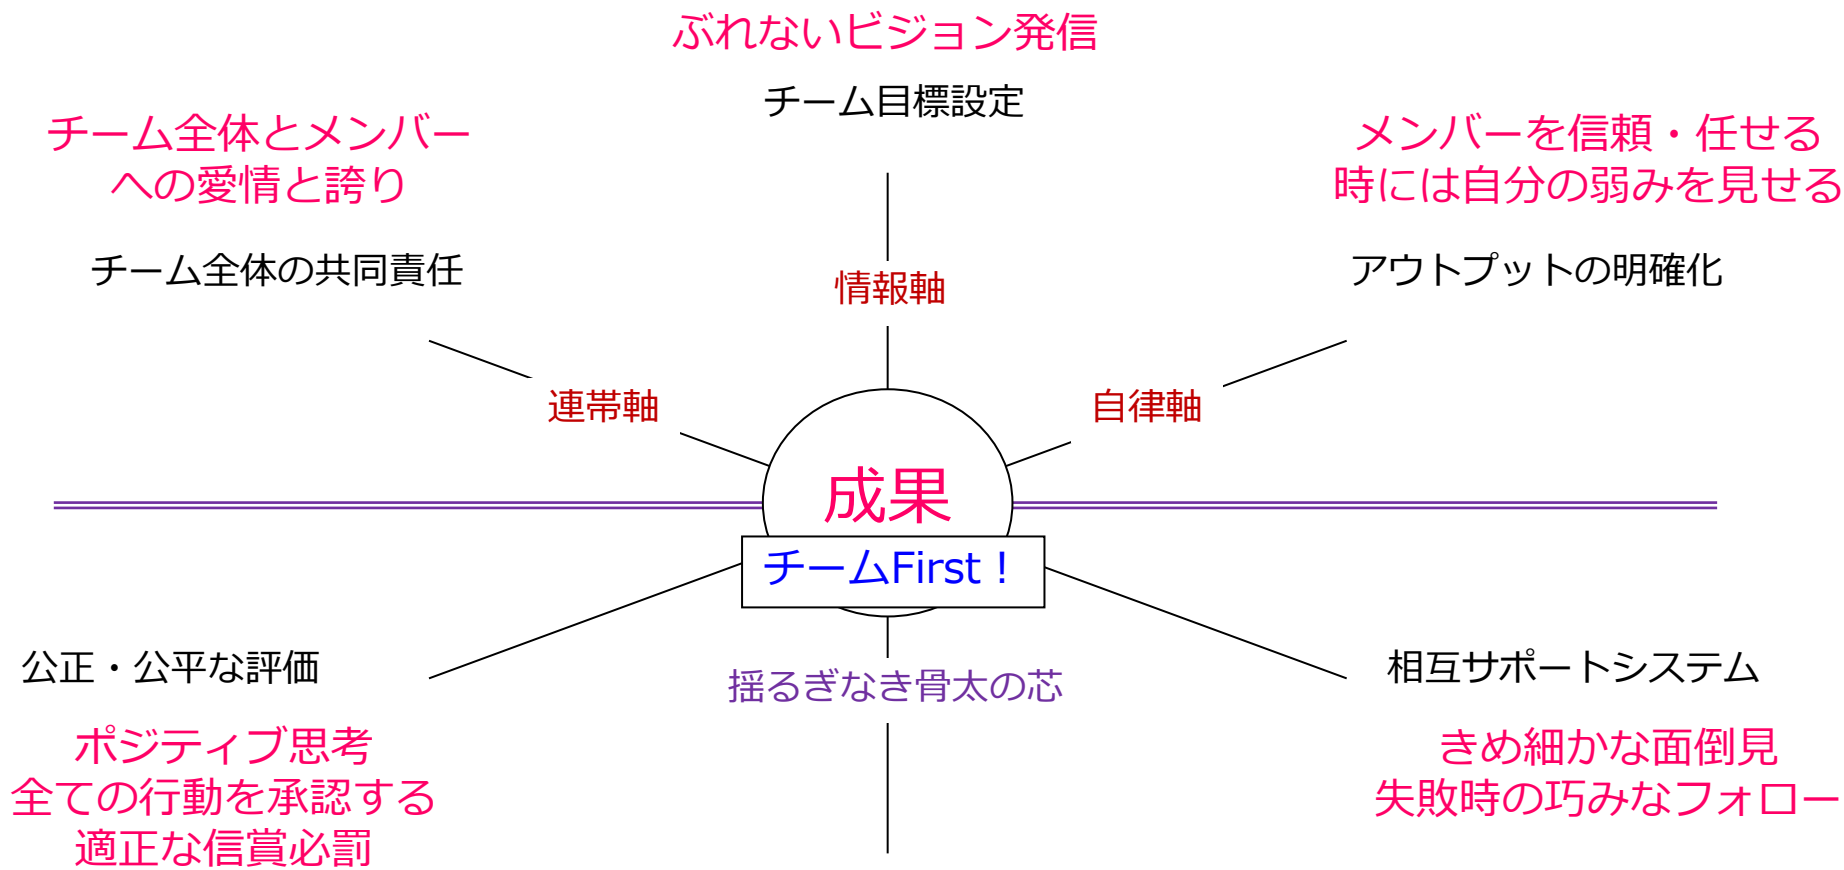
ぶれないビジョン発信

チーム目標設定

チーム全体とメンバーへの愛情と誇り

メンバーを信頼・任せる
時には自分の弱みを見せる

チーム全体の共同責任

情報軸

アウトプットの明確化

連帯軸

自律軸

成果

チームFirst！

公正・公平な評価

揺るぎなき骨太の芯

相互サポートシステム

ポジティブ思考
全ての行動を承認する
適正な信賞必罰

きめ細かな面倒見
失敗時の巧みなフォロー